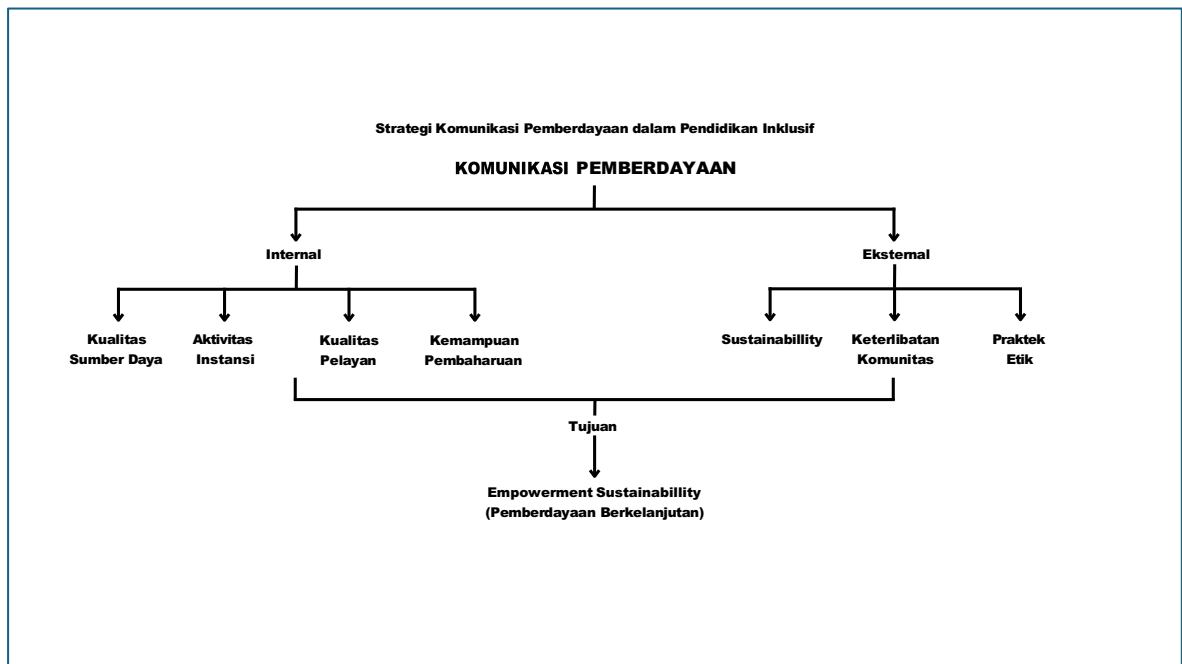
Strategi Komunikasi Pemberdayaan dalam Pendidikan Inklusif

KOMUNIKASI PEMBERDAYAAN

Internal

Eksternal

Kualitas Sumber Daya

Aktivitas Instansi

Kualitas Pelayan

Kemampuan Pembaharuan

Sustainabillity

Keterlibatan Komunitas

Praktek Etik

Tujuan

Empowerment Sustainabillity (Pemberdayaan Berkelanjutan)